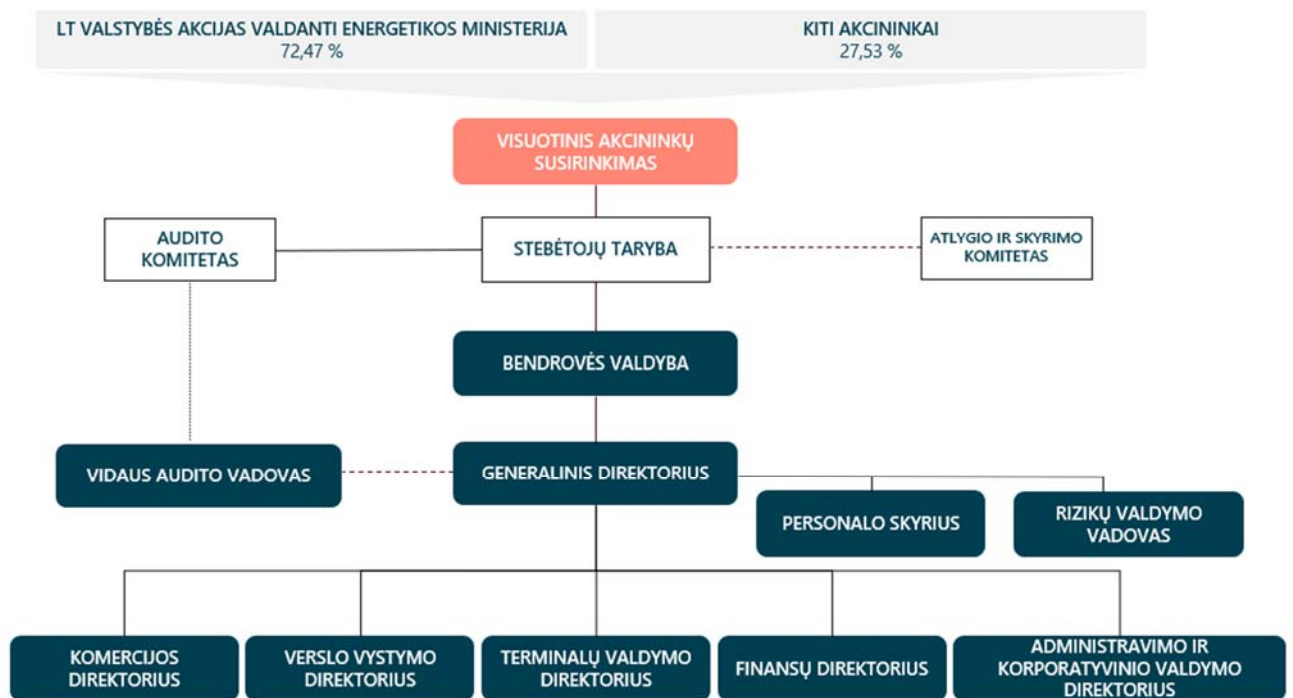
LT VALSTYBĖS AKCIJAS VALDANTI ENERGETIKOS MINISTERIJA
72,47 %

KITI AKCININKAI
27,53 %

VISUOTINIS AKCININKŲ SUSIRINKIMAS

AUDITO KOMITETAS

STEBĖTOJŲ TARYBA

ATLYGIO IR SKYRIMO KOMITETAS

BENDROVĖS VALDYBA

VIDAUS AUDITO VADOVAS

GENERALINIS DIREKTORIUS

PERSONALO SKYRIUS

RIZIKŲ VALDYMO VADOVAS

KOMERCIJOS DIREKTORIUS

VERSLO VYSTYMO DIREKTORIUS

TERMINALŲ VALDYMO DIREKTORIUS

FINANSŲ DIREKTORIUS

ADMINISTRAVIMO IR KORPORATYVINIO VALDYMO DIREKTORIUS